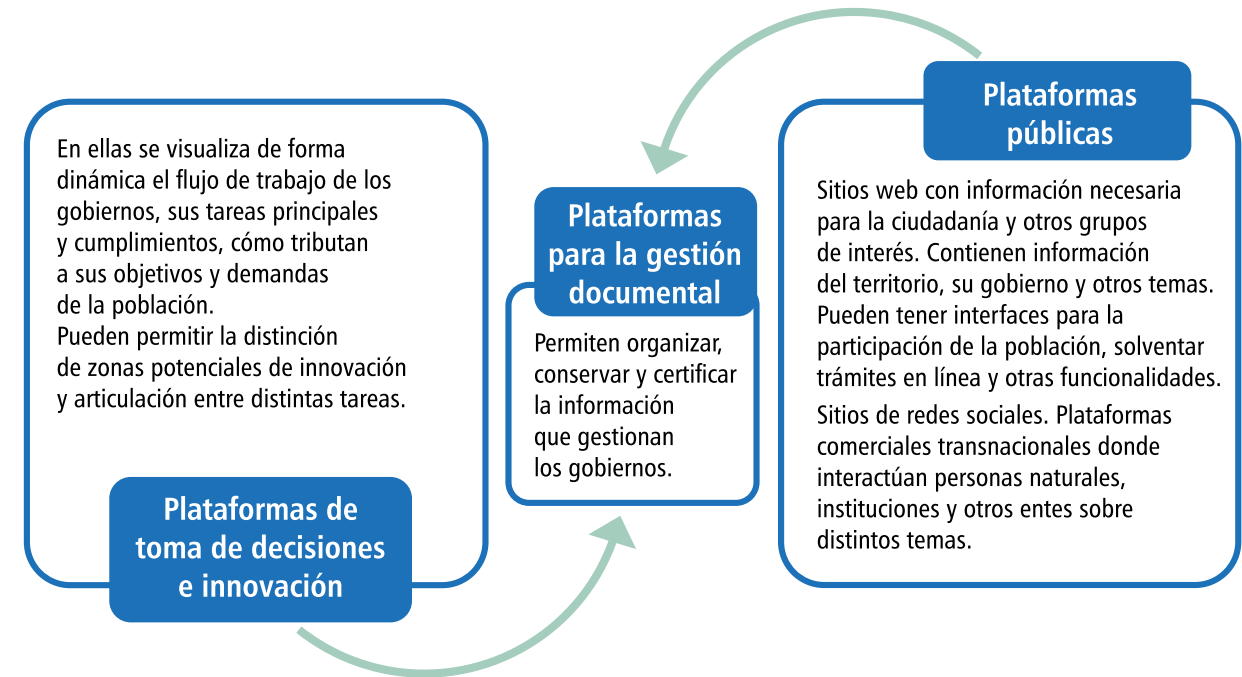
En ellas se visualiza de forma dinámica el flujo de trabajo de los gobiernos, sus tareas principales y cumplimientos, cómo tributan a sus objetivos y demandas de la población.
Pueden permitir la distinción de zonas potenciales de innovación y articulación entre distintas tareas.

Plataformas de toma de decisiones e innovación

Plataformas para la gestión documental

Permiten organizar, conservar y certificar la información que gestionan los gobiernos.

Plataformas públicas

Sitios web con información necesaria para la ciudadanía y otros grupos de interés. Contienen información del territorio, su gobierno y otros temas. Pueden tener interfaces para la participación de la población, solventar trámites en línea y otras funcionalidades.
Sitios de redes sociales. Plataformas comerciales transnacionales donde interactúan personas naturales, instituciones y otros entes sobre distintos temas.